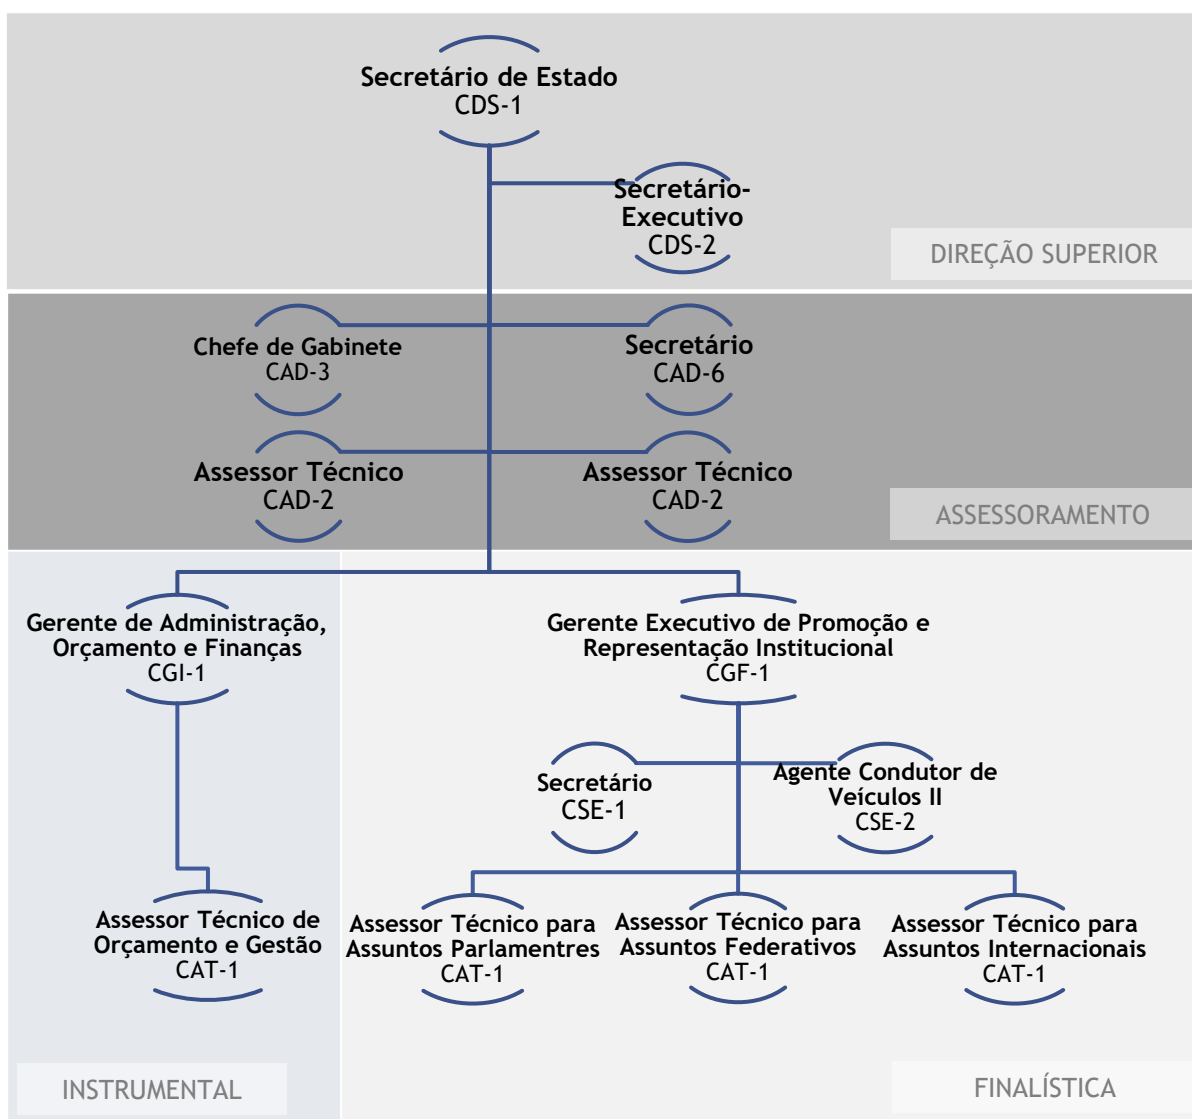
Secretário de Estado
CDS-1

Secretário-Executivo
CDS-2

DIREÇÃO SUPERIOR

Chefe de Gabinete
CAD-3

Secretário
CAD-6

Assessor Técnico
CAD-2

Assessor Técnico
CAD-2

ASSESSORAMENTO

Gerente de Administração, Orçamento e Finanças
CGI-1

Gerente Executivo de Promoção e Representação Institucional
CGF-1

Secretário
CSE-1

Agente Condutor de Veículos II
CSE-2

Assessor Técnico de Orçamento e Gestão
CAT-1

Assessor Técnico para Assuntos Parlamentres
CAT-1

Assessor Técnico para Assuntos Federativos
CAT-1

Assessor Técnico para Assuntos Internacionais
CAT-1

INSTRUMENTAL

FINALÍSTICA